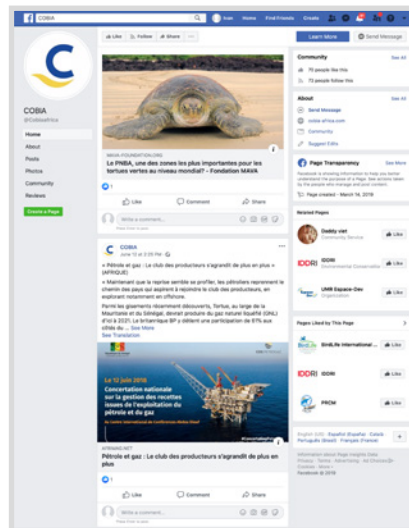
COBIA

Ivan Home Find Friends Create

Like Follow Share ...

Learn More Send Message

COBIA
@CobiaAfrica

Home
About
Posts
Photos
Community
Reviews

Create a Page

MAVA-FOUNDATION.ORG
Le PNBA, une des zones les plus importantes pour les tortues vertes au niveau mondial? - Fondation MAVA

Like Comment Share

Write a comment...

COBIA
June 12 at 3:35 PM ·

« Pétrole et gaz : Le club des producteurs s'agrandit de plus en plus » (AFRIQUE)

« Maintenant que la reprise semble se profiler, les pétroliers reprennent le chemin des pays qui aspirent à rejoindre le club des producteurs, en explorant notamment en offshore.

Parmi les gisements récemment découverts, Tortue, au large de la Mauritanie et du Sénégal, devrait produire du gaz naturel liquéfié (GNL) d'ici à 2021. Le britannique BP y détient une participation de 61% aux côtés du ... See More
See Translation

Le 12 juin 2018
Concertation nationale sur la gestion des recettes issues de l'exploitation du pétrole et du gaz

AFRIMAG.NET
Pétrole et gaz : Le club des producteurs s'agrandit de plus en plus

Like Comment Share

Write a comment...

Community See All
75 people like this
73 people follow this

About See All
Send Message
cobia-africa.com
Community
Suggest Edits

Page Transparency See More
Facebook is showing information to help you better understand the purpose of a Page. See actions taken by the people who manage and post content.
Page created - March 14, 2016

Related Pages
Daddy viet
Community Service
Like
IDDRI
Environmental Conservation
Like
UMR Espace-Dev
Organization
Like

Pages Liked by This Page

BirdLife International ...
Like
IDDRI
Like
PRCM
Like

English (US) · Español (España) · Català · Português (Brasil) · Français (France)

Information about Page Insights Data
Privacy · Terms · Advertising · Ad Choices · Cookies · More
Facebook © 2018